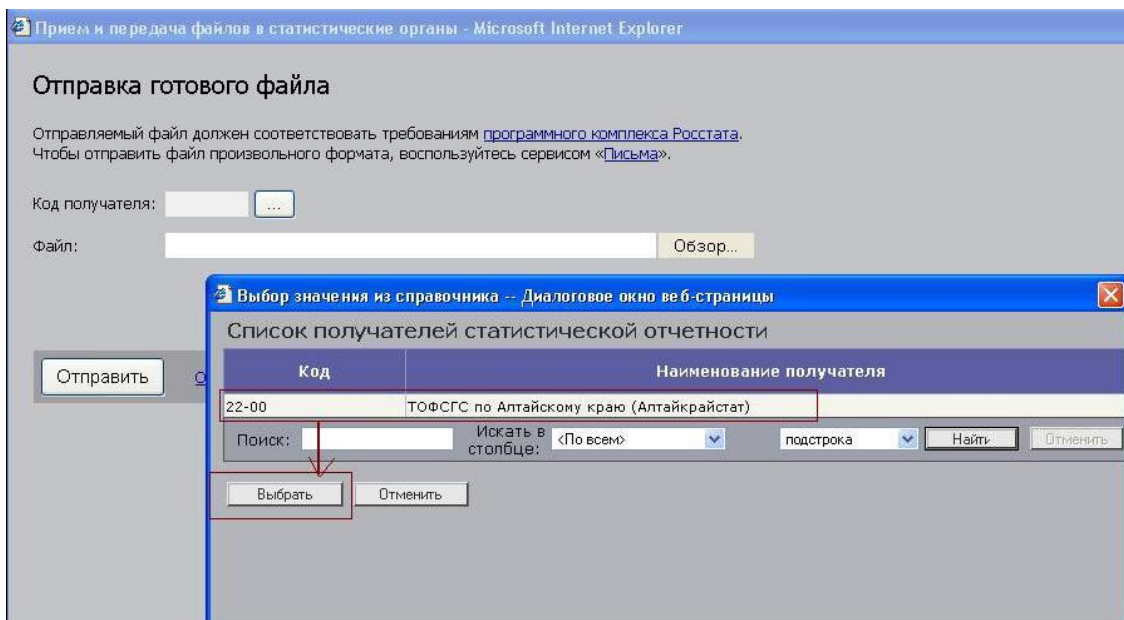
Прием и передача файлов в статистические органы - Microsoft Internet Explorer

Отправка готового файла

Отправляемый файл должен соответствовать требованиям программного комплекса Росстата. Чтобы отправить файл произвольного формата, воспользуйтесь сервисом «Письма».

Код получателя: ...

Файл: Обзор...

Отправить О

Выбор значения из справочника -- Диалоговое окно веб-страницы

Список получателей статистической отчетности

| Код | Наименование получателя |
|---|---|
| 22-00 | ТОФСГС по Алтайскому краю (Алтайкрайстат) |

Поиск: Искать в столбце: <По всем> подстрока Найти Отменить

Выбрать Отменить